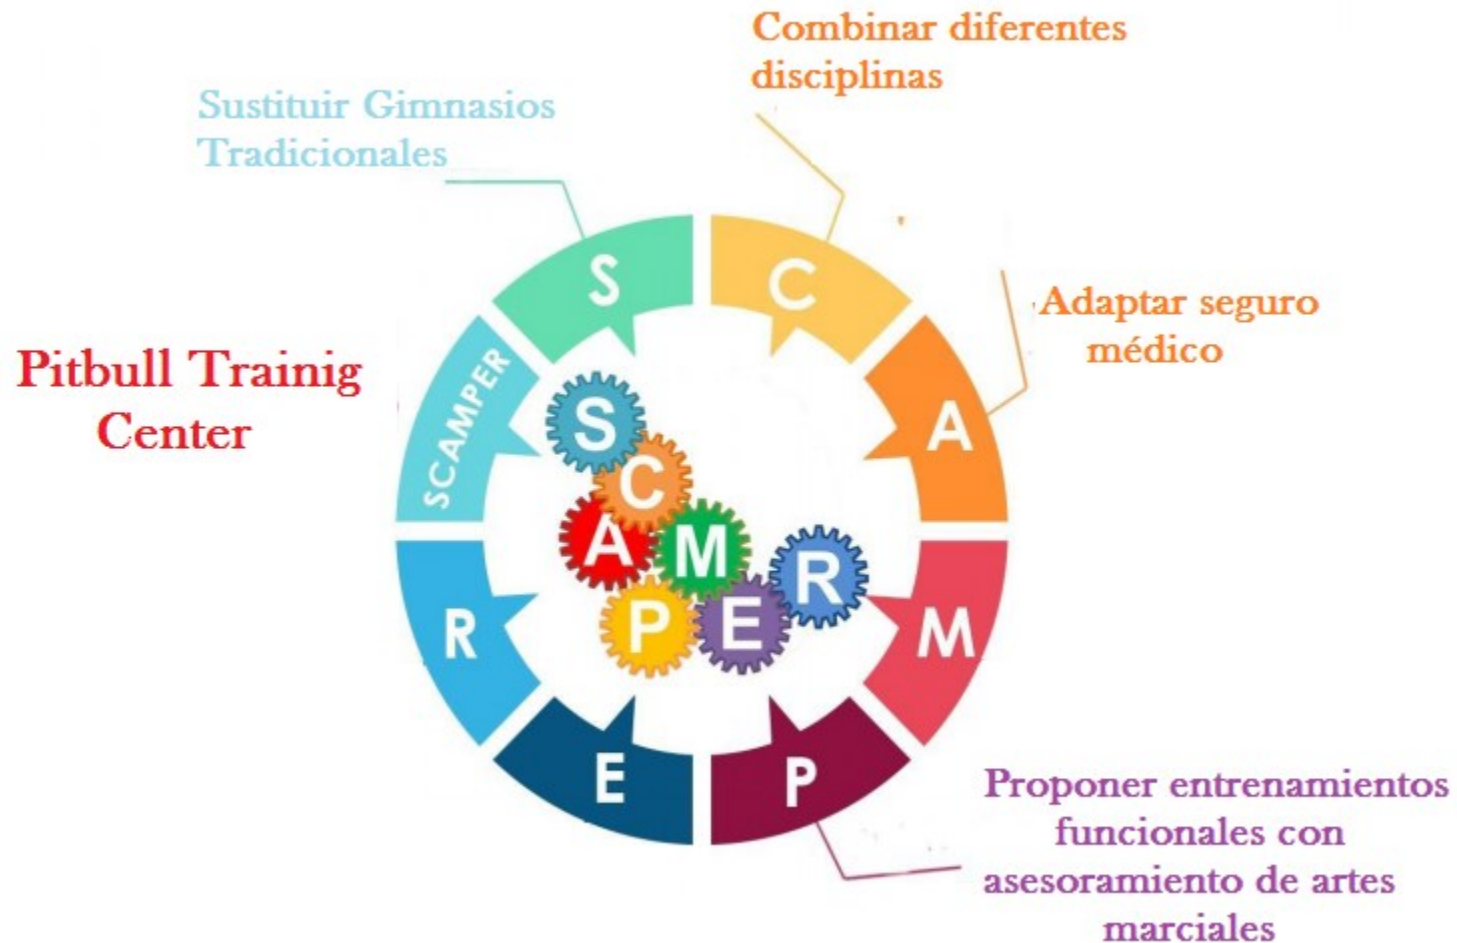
Combinar diferentes disciplinas

Sustituir Gimnasios Tradicionales

Adaptar seguro médico

Pitbull Trainig Center

SCAMPER

S

C

A

M

P

E

R

S

C

A

M

P

E

R

Proponer entrenamientos funcionales con asesoramiento de artes marciales